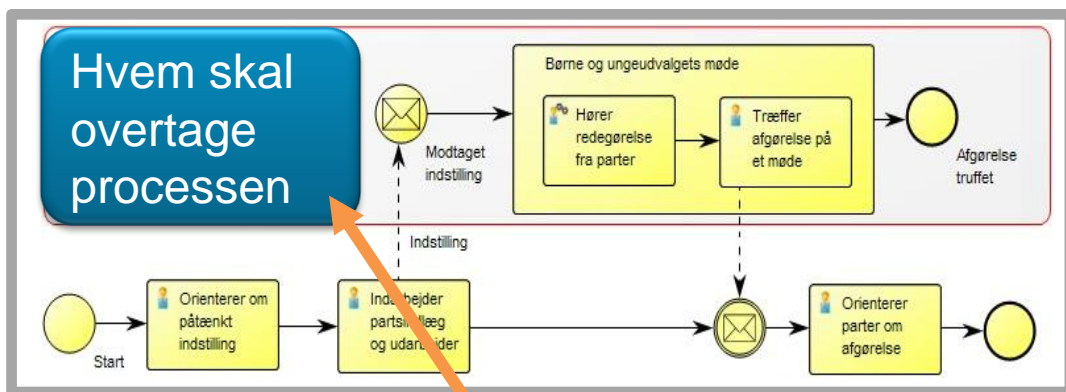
Hvem skal overtage processen

Modtaget indstilling

Børne og ungeudvalgets møde

Hører redegørelse fra parter

Træffer afgørelse på et møde

Afgørelse truffet

Indstilling

Start

Orienterer om påtænkt indstilling

Inda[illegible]bejder parts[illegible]læg og udar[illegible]ider

Orienterer parter om afgørelse